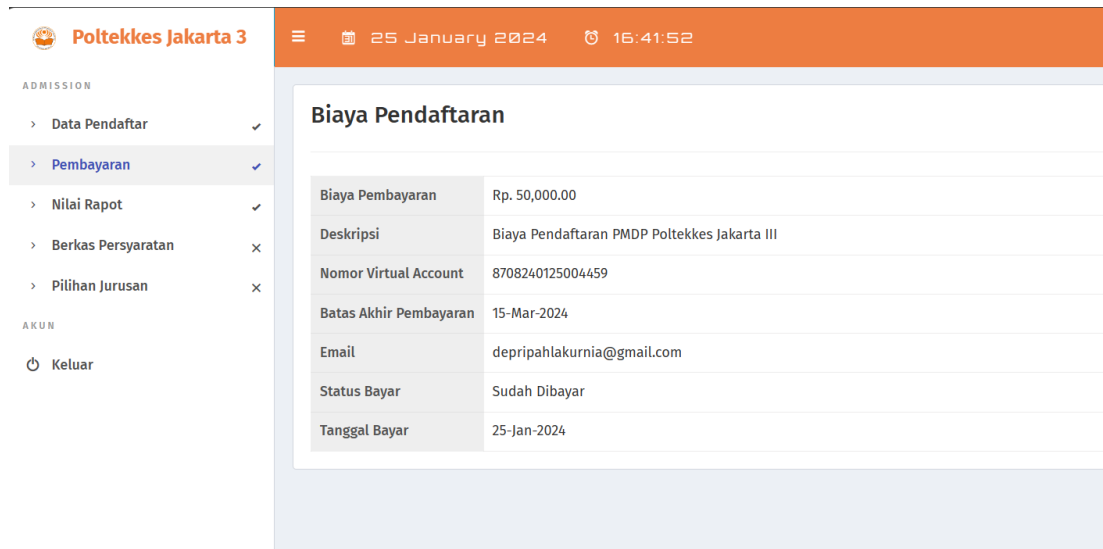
Poltekkes Jakarta 3

25 January 2024 16:41:52

ADMISSION

Data Pendaftar ✔

Pembayaran ✔

Nilai Rapot ✔

Berkas Persyaratan ✕

Pilihan Jurusan ✕

AKUN

Keluar

Biaya Pendaftaran

| Biaya Pembayaran | Rp. 50,000.00 |
|---|---|
| Deskripsi | Biaya Pendaftaran PMDP Poltekkes Jakarta III |
| Nomor Virtual Account | 8708240125004459 |
| Batas Akhir Pembayaran | 15-Mar-2024 |
| Email | depripahlakurnia@gmail.com |
| Status Bayar | Sudah Dibayar |
| Tanggal Bayar | 25-Jan-2024 |